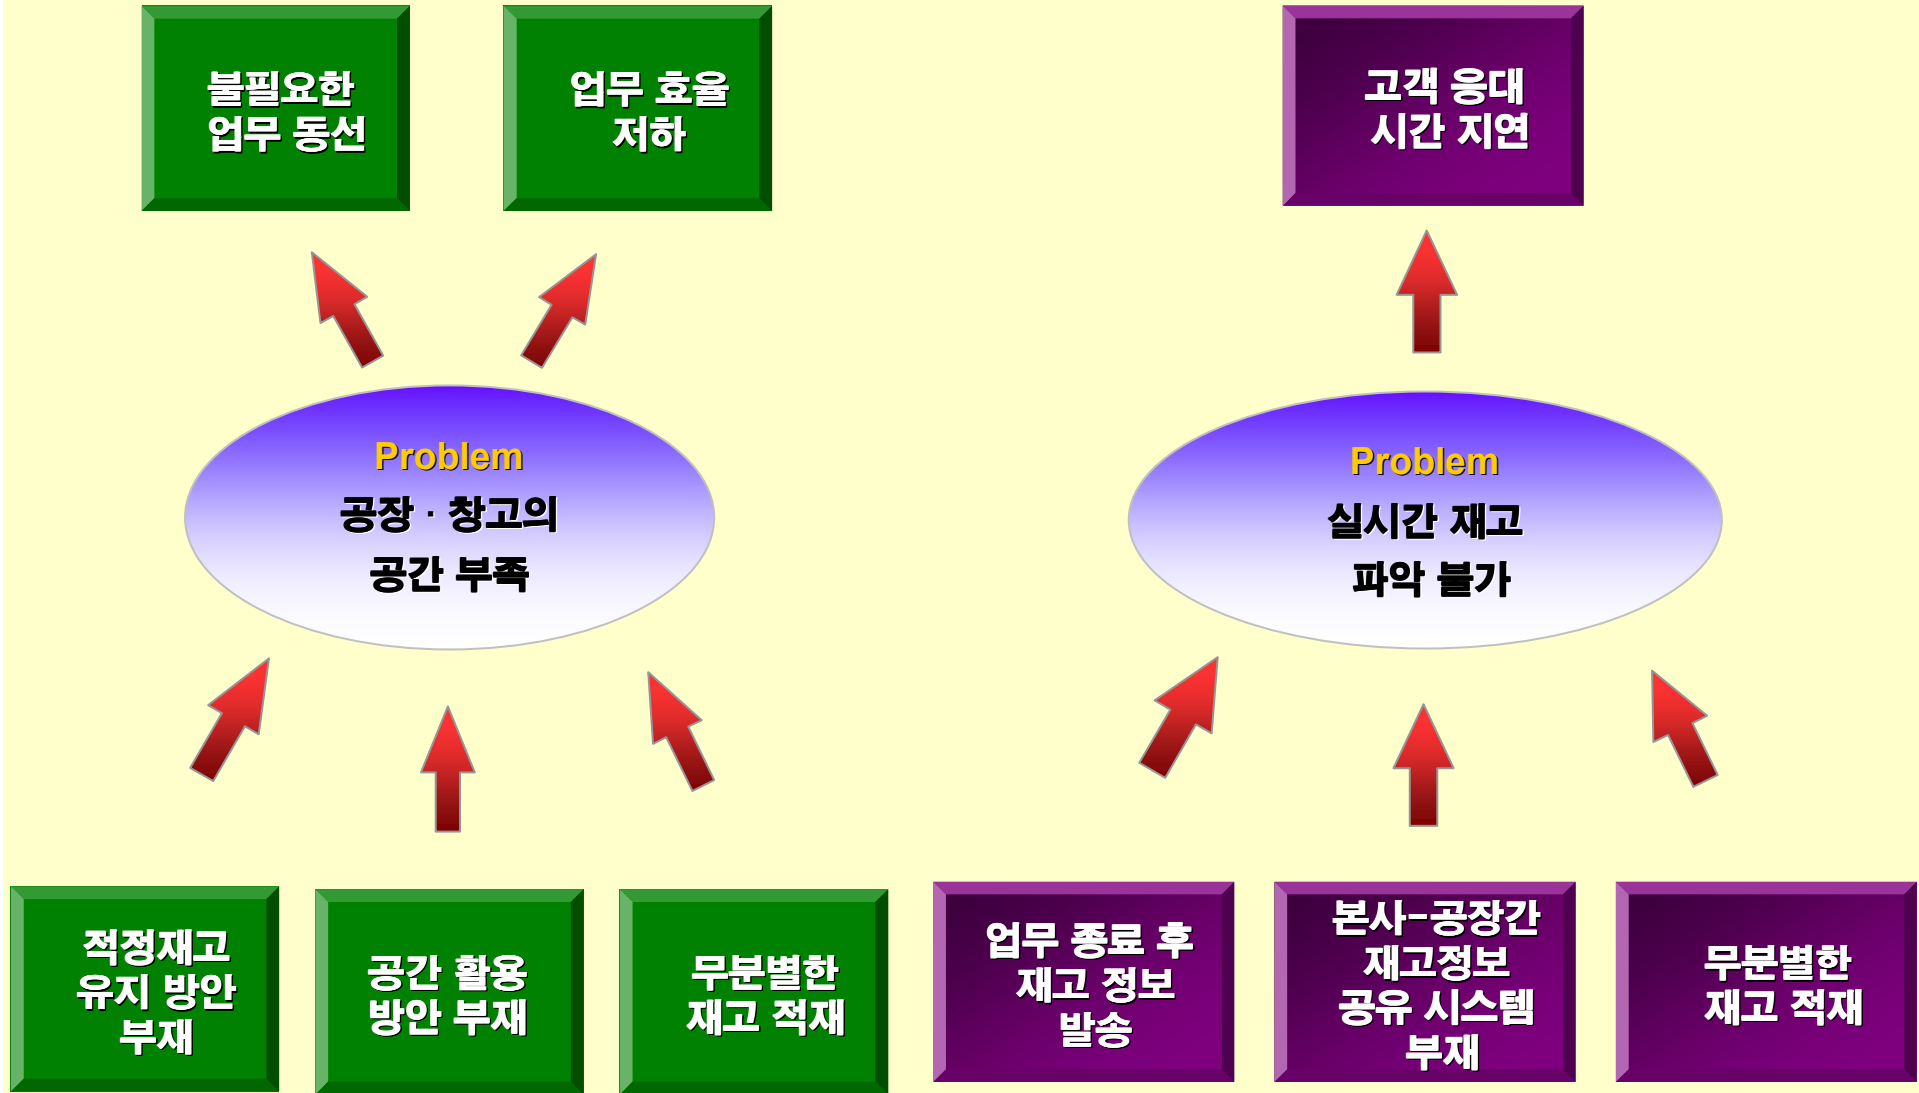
불필요한 업무 동선

업무 효율 저하

고객 응대 시간 지연

Problem
공장 · 창고의 공간 부족

Problem
실시간 재고 파악 불가

적정재고 유지 방안 부재

공간 활용 방안 부재

무분별한 재고 적재

업무 종료 후 재고 정보 발송

본사-공장간 재고정보 공유 시스템 부재

무분별한 재고 적재